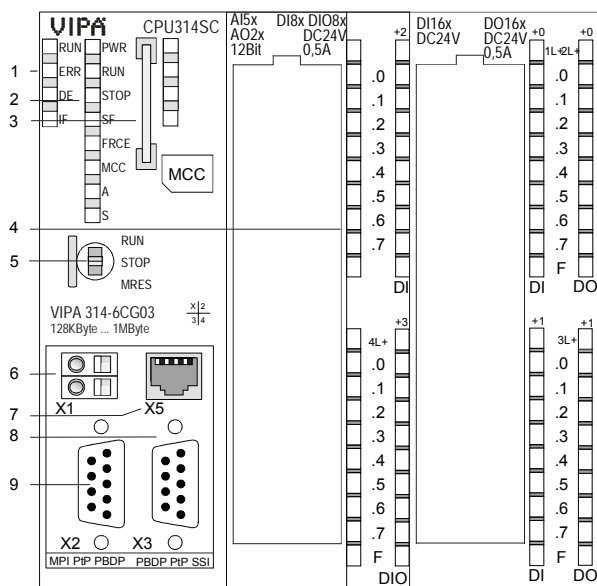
VIPA CPU314SC
RUN PWR
1 ERR RUN
2 DE STOP
3 IF SF
FRCE
MCC MCC
A
S
4
RUN
5 STOP
MRES
VIPA 314-6CG03
128KByte ... 1MByte
$\frac{X|2}{3|4}$
6
X1
7 X5
8
9
X2 X3
MPI PtP PBDP PBDP PtP SSI

AI5x
AO2x
12Bit
DI8x DIO8x
DC24V
0,5A
+2
.0
.1
.2
.3
.4
.5
.6
.7
DI
+3
4L+
.0
.1
.2
.3
.4
.5
.6
.7
F
DIO

DI16x
DC24V
DO16x
DC24V
0,5A
+0
1L+
2L+
+0
.0
.1
.2
.3
.4
.5
.6
.7
F
DI
DO
+1
3L+
+1
.0
.1
.2
.3
.4
.5
.6
.7
F
DI
DO